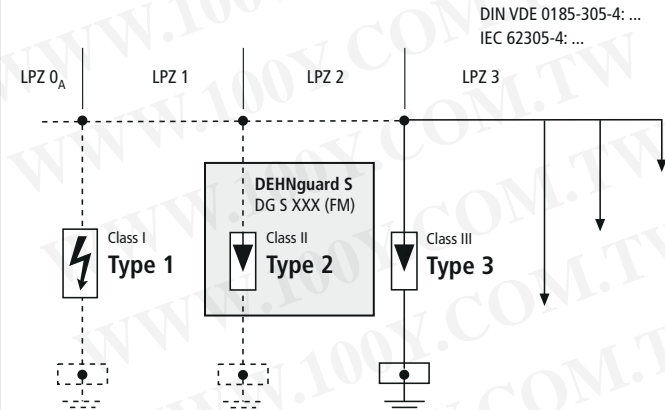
DIN VDE 0185-305-4: ...
IEC 62305-4: ...

LPZ $0_A$ LPZ 1 LPZ 2 LPZ 3

DEHNguard S
DG S XXX (FM)

Class I
Type 1

Class II
Type 2

Class III
Type 3

WWW.100Y.COM.TW
WWW.100Y.COM.TW
WWW.100Y.COM.TW
WWW.100Y.COM.TW